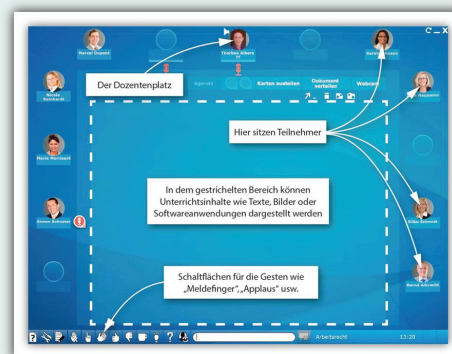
Marcel Dupont

Charles Albers

Nicole Reinhardt

Der Dozentenplatz

Agenda

Karten austeilen

Dokument verteilen

Webcam

Hier sitzen Teilnehmer

Marie Reinhardt

Simon Schuster

In dem gestrichelten Bereich können Unterrichtsinhalte wie Texte, Bilder oder Softwareanwendungen dargestellt werden

Silke Schmidt

Bernd Albrecht

Schaltflächen für die Gesten wie „Meldefinger",„Applaus" usw.

Arbeitsrecht

13:20